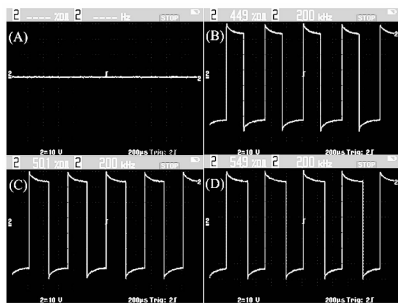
2 ---- 200 2 ---- Hz STOP
(A)
2=10 V 200μs Trig: 2f

2 449 200 2 200 kHz STOP
(B)
2=10 V 200μs Trig: 2f

2 501 200 2 200 kHz STOP
(C)
2=10 V 200μs Trig: 2f

2 549 200 2 200 kHz STOP
(D)
2=10 V 200μs Trig: 2f